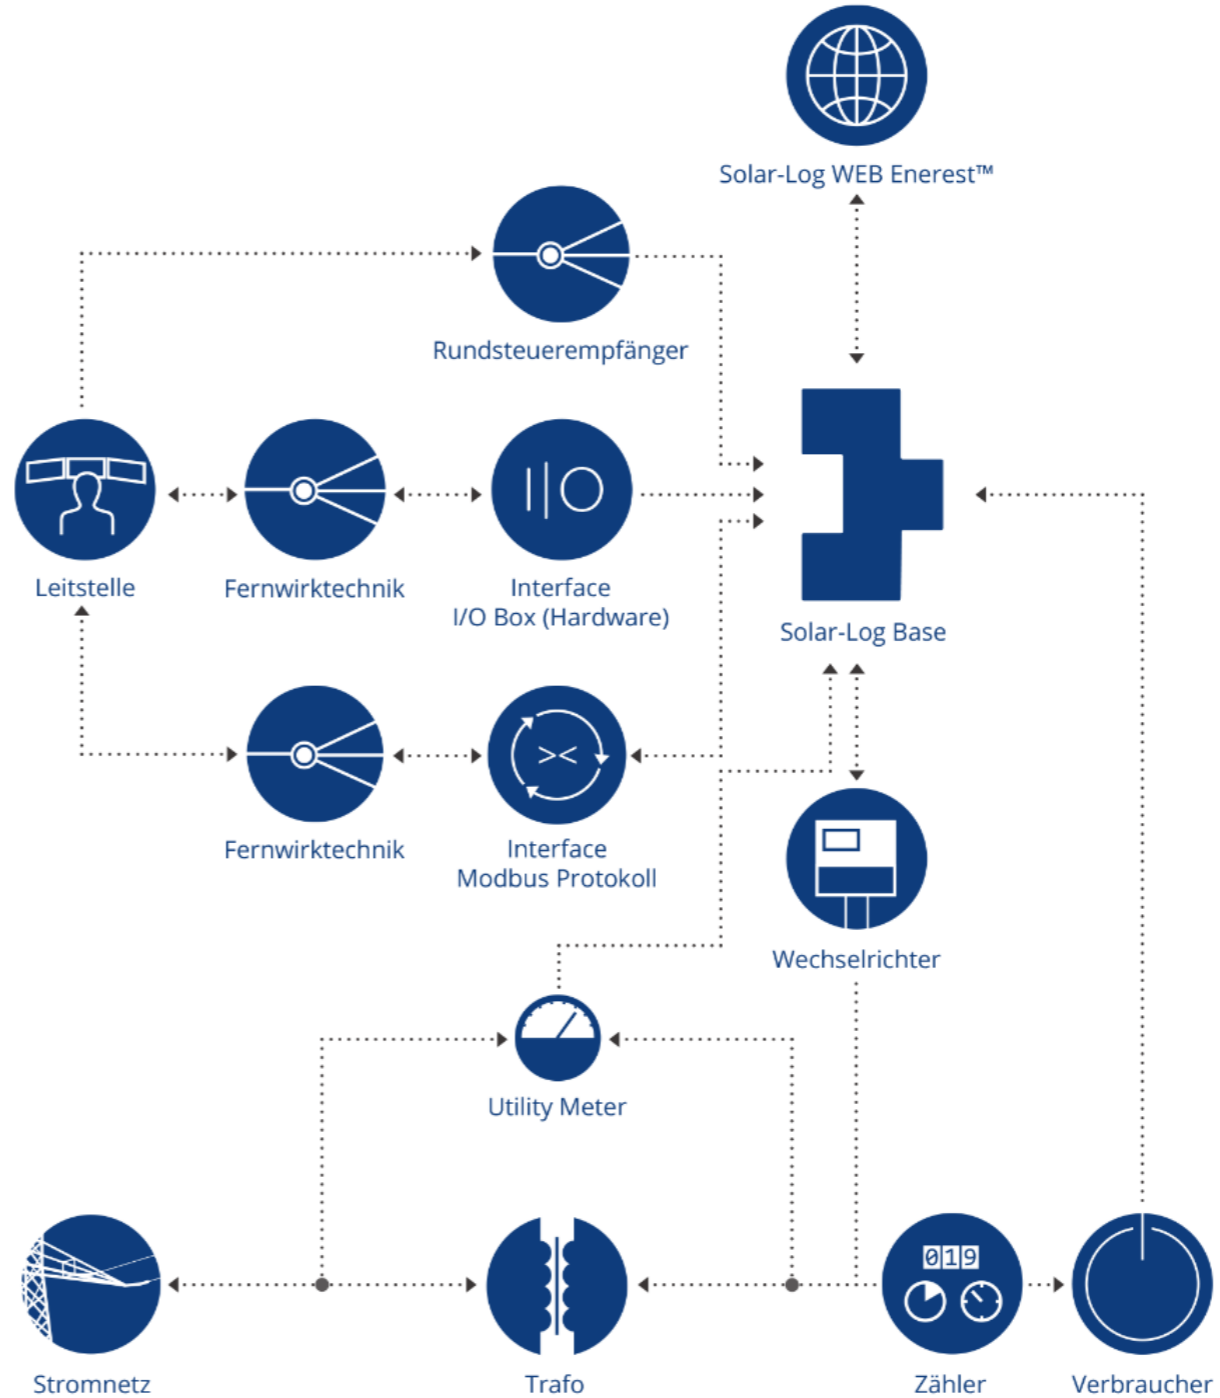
Solar-Log WEB Enerest™

Rundsteuerempfänger

Leitstelle

Fernwirktechnik

Interface
I/O Box (Hardware)

Solar-Log Base

Fernwirktechnik

Interface
Modbus Protokoll

Wechselrichter

Utility Meter

Stromnetz

Trafo

019

Zähler

Verbraucher